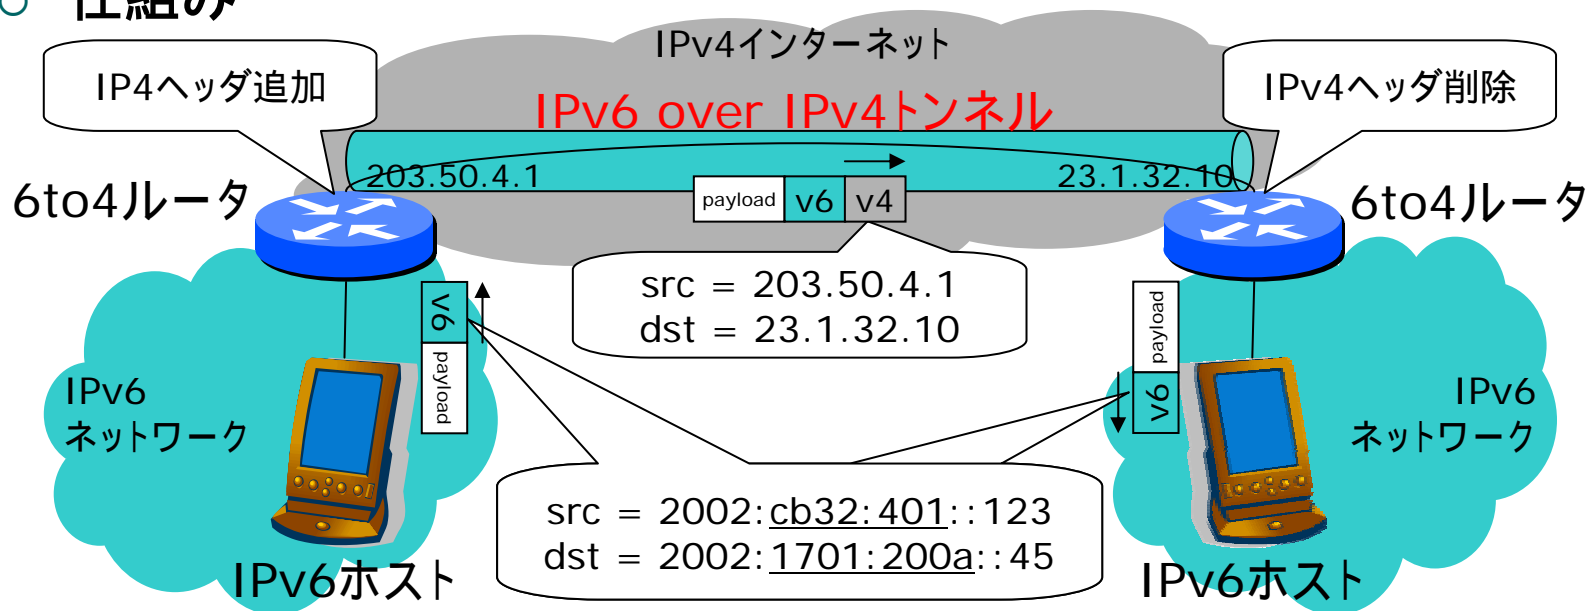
仕組み

IPv4インターネット

IP4ヘッダ追加

IPv4ヘッダ削除

IPv6 over IPv4トンネル

203.50.4.1

23.1.32.10

6to4ルータ

6to4ルータ

payload v6 v4

src = 203.50.4.1
dst = 23.1.32.10

v6 payload

payload v6

IPv6
ネットワーク

IPv6
ネットワーク

src = 2002:cb32:401::123
dst = 2002:1701:200a::45

IPv6ホスト

IPv6ホスト